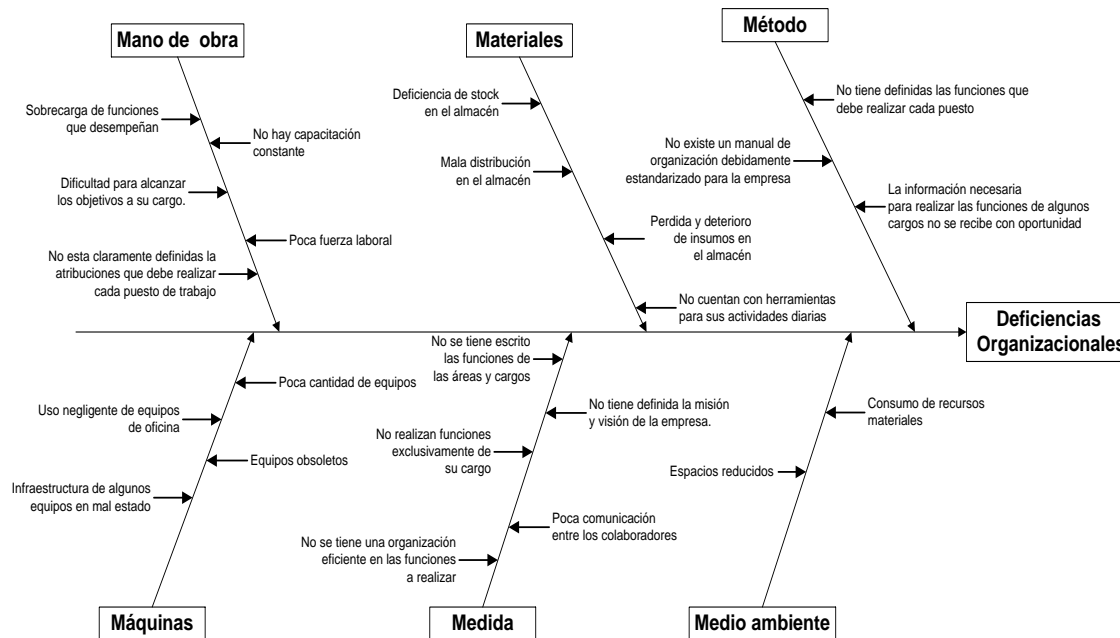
Mano de obra

Sobrecarga de funciones que desempeñan

No hay capacitación constante

Dificultad para alcanzar los objetivos a su cargo.

Poca fuerza laboral

No esta claramente definidas la atribuciones que debe realizar cada puesto de trabajo

Materiales

Deficiencia de stock en el almacén

Mala distribución en el almacén

Perdida y deterioro de insumos en el almacén

No cuentan con herramientas para sus actividades diarias

Método

No tiene definidas las funciones que debe realizar cada puesto

No existe un manual de organización debidamente estandarizado para la empresa

La información necesaria para realizar las funciones de algunos cargos no se recibe con oportunidad

Deficiencias Organizacionales

Poca cantidad de equipos

Uso negligente de equipos de oficina

Equipos obsoletos

Infraestructura de algunos equipos en mal estado

Máquinas

No se tiene escrito las funciones de las áreas y cargos

No tiene definida la misión y visión de la empresa.

No realizan funciones exclusivamente de su cargo

Poca comunicación entre los colaboradores

No se tiene una organización eficiente en las funciones a realizar

Medida

Consumo de recursos materiales

Espacios reducidos

Medio ambiente